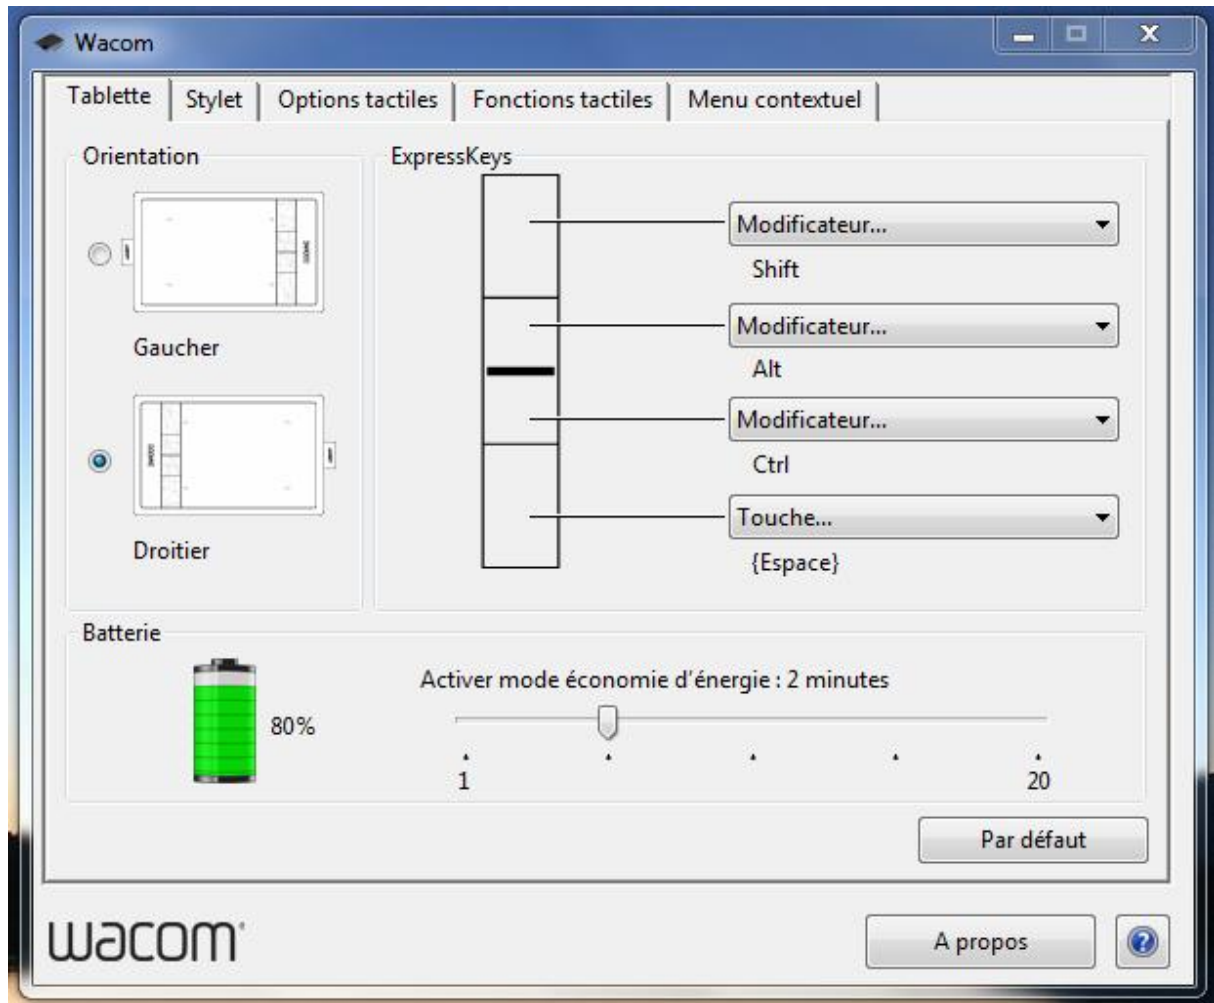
Wacom

Tablette | Stylet | Options tactiles | Fonctions tactiles | Menu contextuel

Orientation

Gaucher

Droitier

ExpressKeys

Modificateur...
Shift

Modificateur...
Alt

Modificateur...
Ctrl

Touche...
{Espace}

Batterie

80%

Activer mode économie d'énergie : 2 minutes

1
20

Par défaut

wacom

A propos